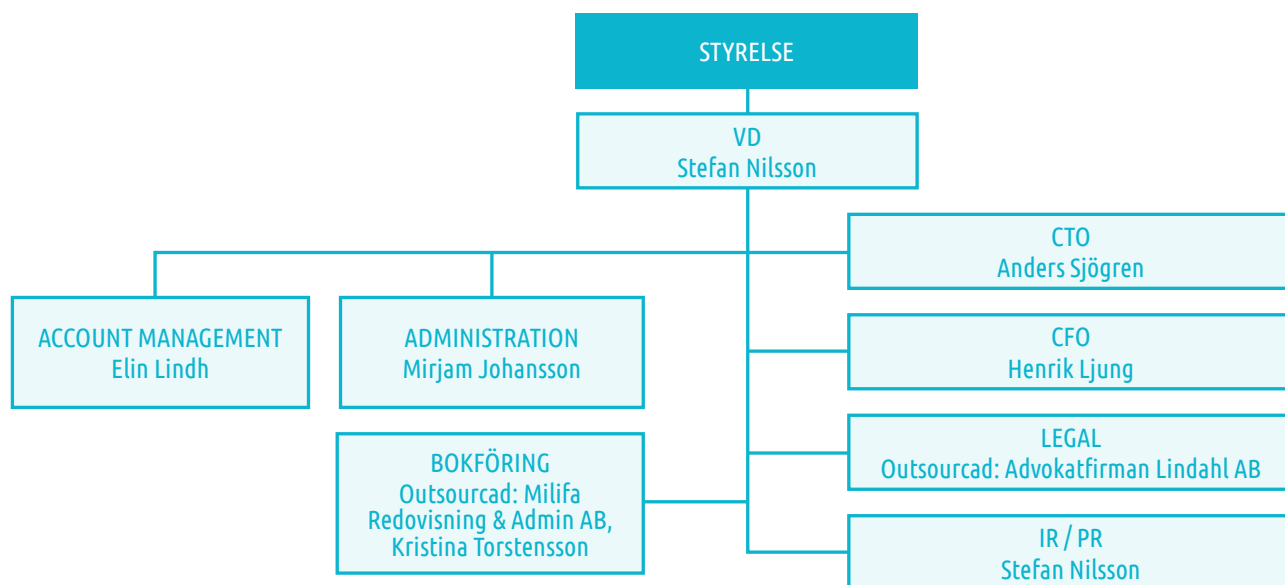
STYRELSE

VD
Stefan Nilsson

CTO
Anders Sjögren

ACCOUNT MANAGEMENT
Elin Lindh

ADMINISTRATION
Mirjam Johansson

CFO
Henrik Ljung

BOKFÖRING
Outsourcad: Milifa Redovisning & Admin AB, Kristina Torstensson

LEGAL
Outsourcad: Advokatfirman Lindahl AB

IR / PR
Stefan Nilsson